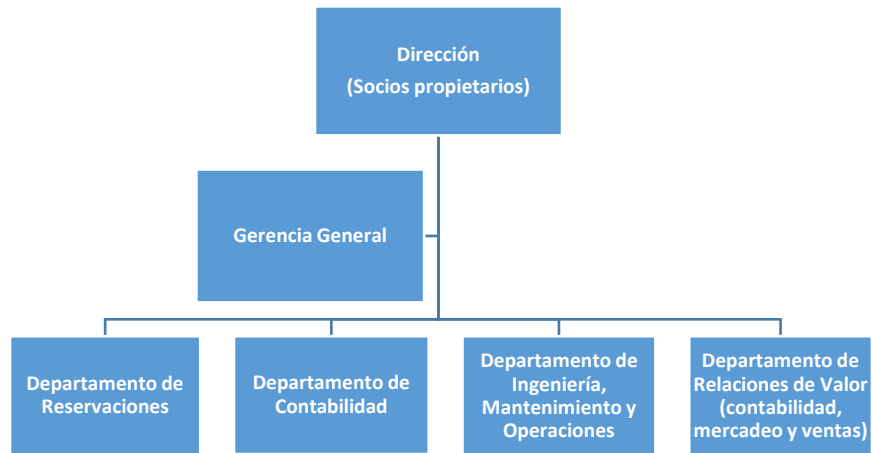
Dirección
(Socios propietarios)

Gerencia General

Departamento de Reservaciones

Departamento de Contabilidad

Departamento de Ingeniería, Mantenimiento y Operaciones

Departamento de Relaciones de Valor (contabilidad, mercadeo y ventas)